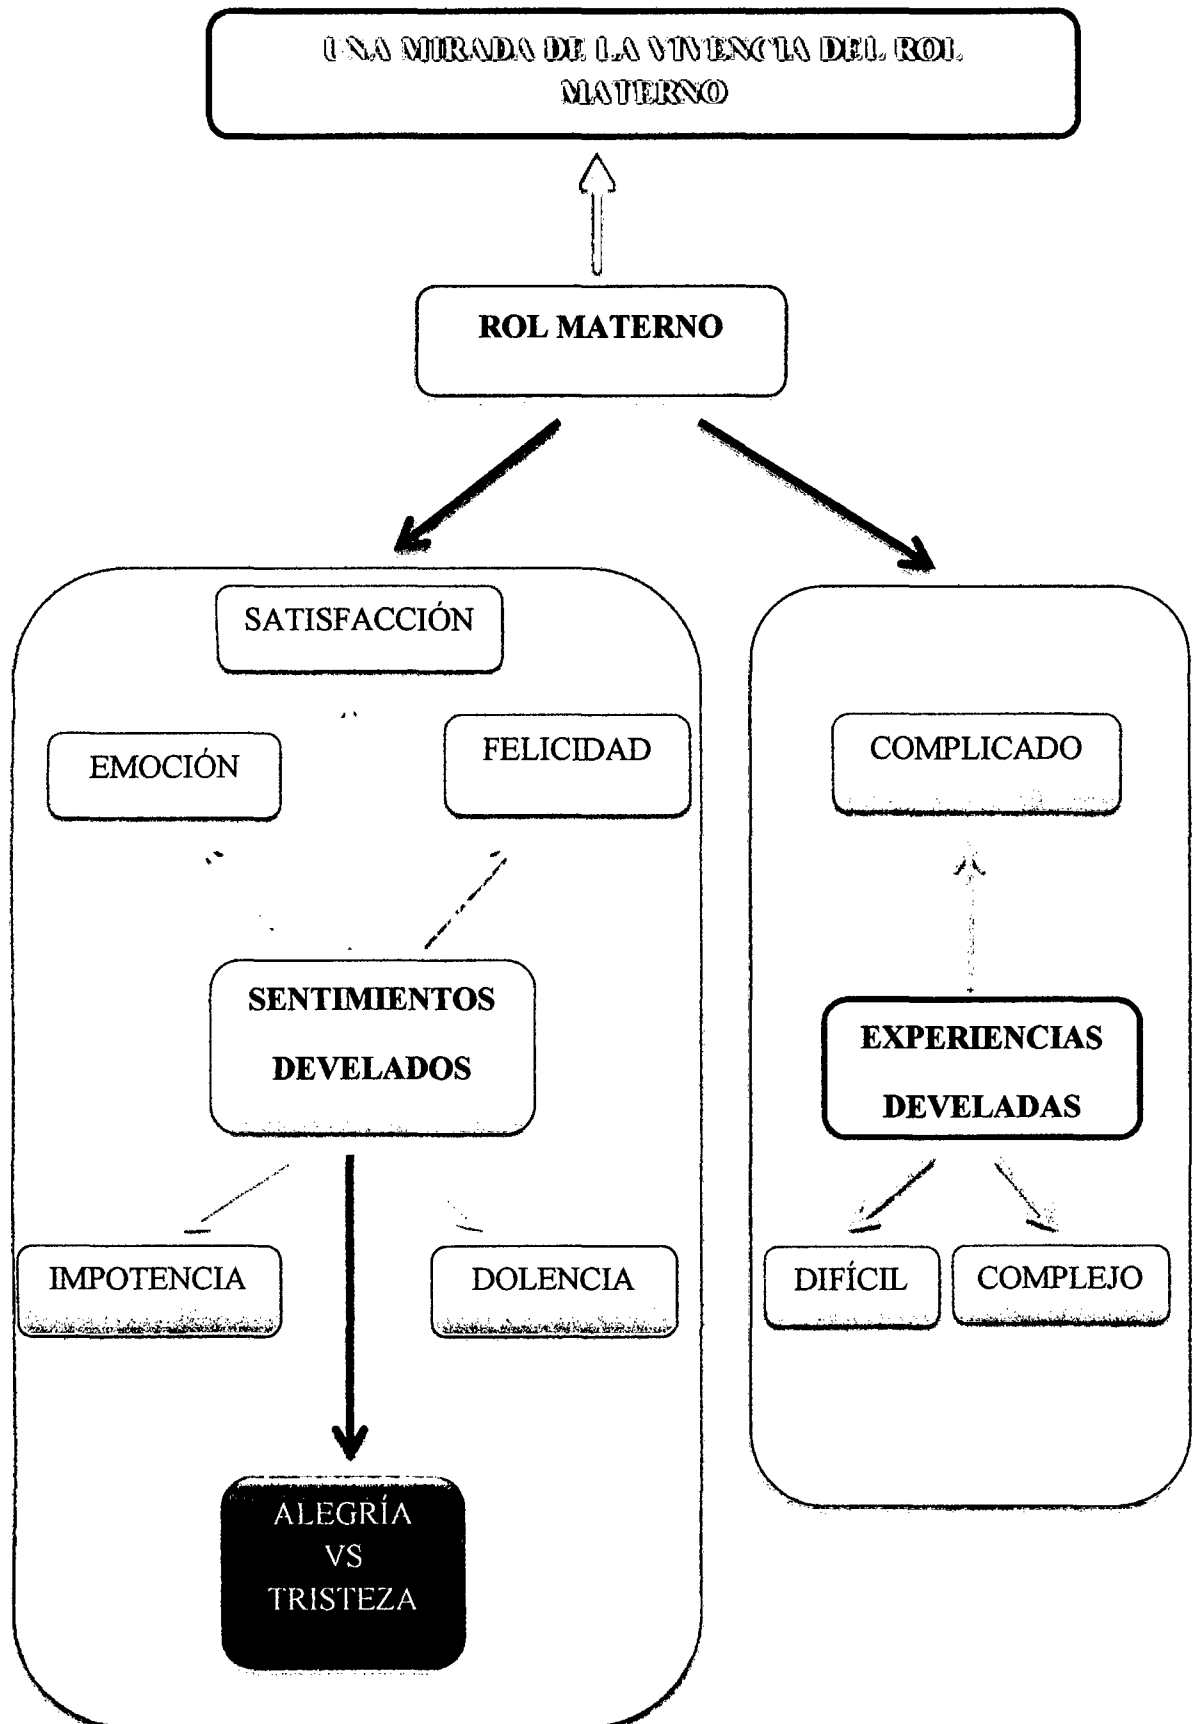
UNA MIRADA DE LA VIVENCIA DEL ROL MATERNO

ROL MATERNO

SATISFACCIÓN

EMOCIÓN

FELICIDAD

SENTIMIENTOS DEVELADOS

IMPOTENCIA

DOLENCIA

ALEGRÍA VS TRISTEZA

COMPLICADO

EXPERIENCIAS DEVELADAS

DIFÍCIL

COMPLEJO